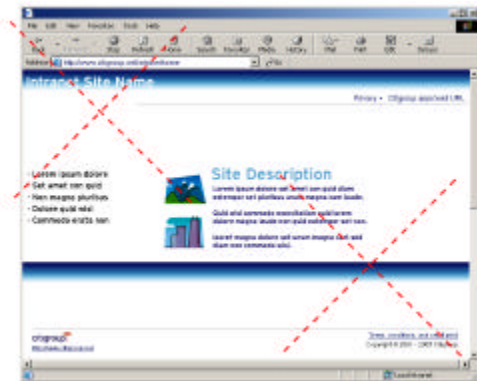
File Edit View Favorites Tools Help

Back Forward Stop Refresh Home Search Favorites Media History Mail Print Edit Discuss

Address http://www.citigroup.net/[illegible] Go

Intranet Site Name

Privacy • Citigroup approved URL

· Lorem ipsum dolore
· Set amet con quid
· Non magna pluribus
· Dolore quid nisi
· Commodo erata non

Site Description

Lorem ipsum dolore set amet con quid diam extempor set pluribus unum magna con loude.

Quid nisi commodo exercitation quid lorem dolore magna unum non quid extempor set non.

Laoreet magna dolore set unum magna quid sed diam non commodo nisi.

citigroup

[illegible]

Terms, conditions, and caveats

Copyright © 2001 - 2003 Citigroup

Local intranet